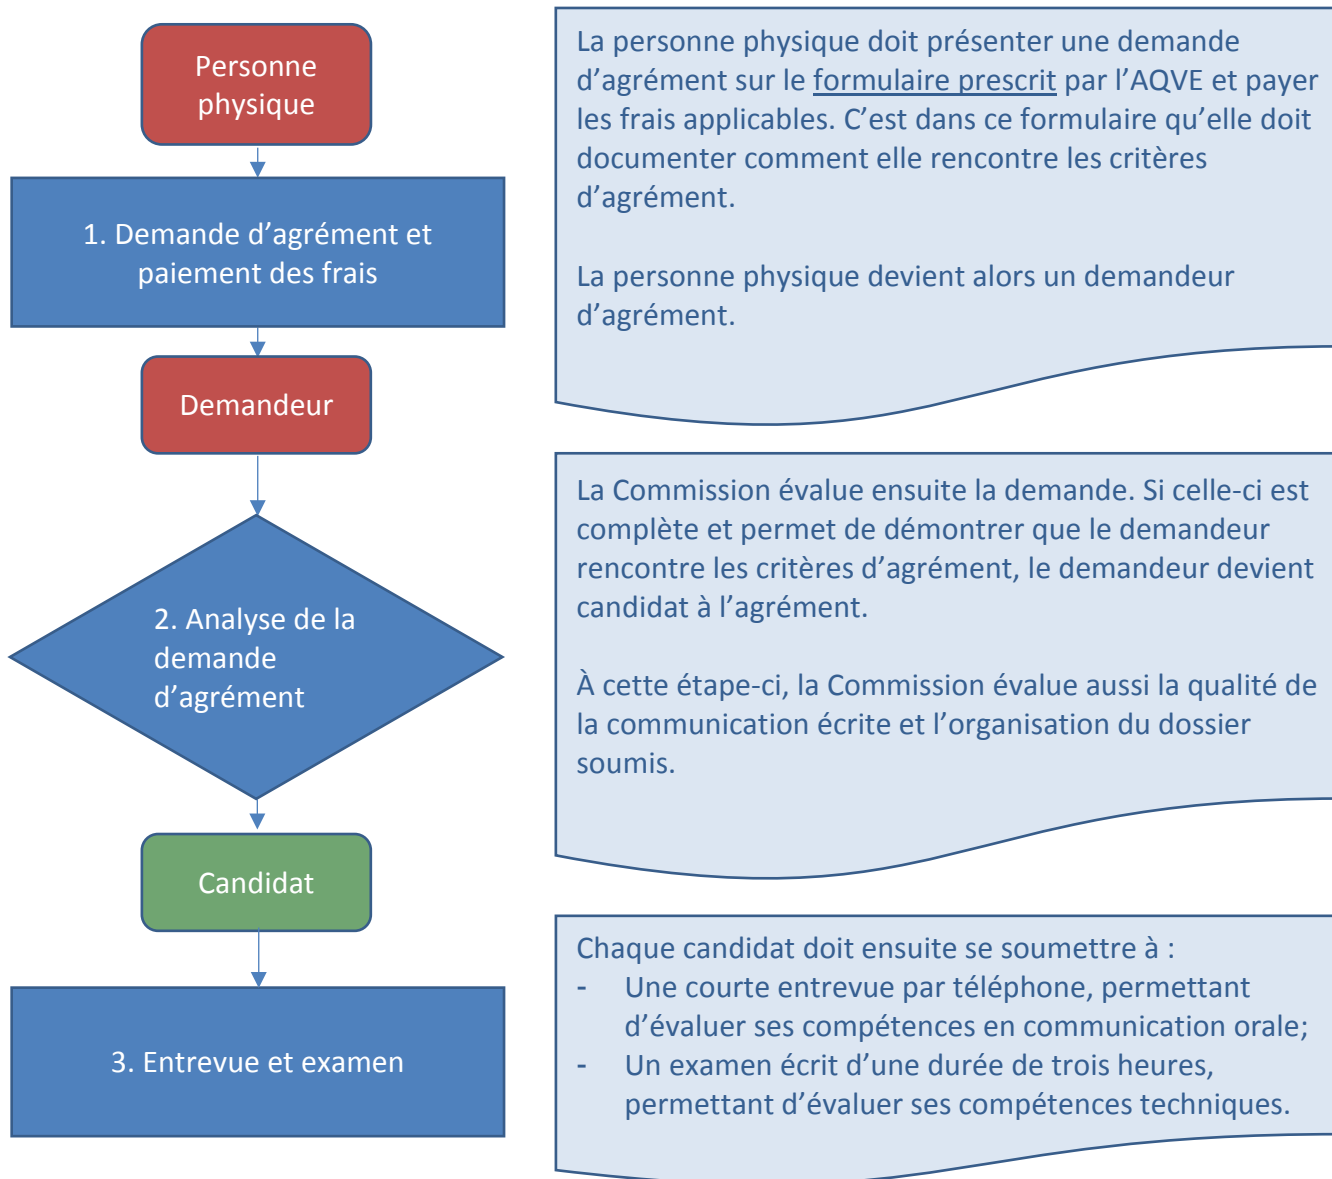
Personne physique

1. Demande d’agrément et paiement des frais

Demandeur

2. Analyse de la demande d’agrément

Candidat

3. Entrevue et examen

La personne physique doit présenter une demande d’agrément sur le formulaire prescrit par l’AQVE et payer les frais applicables. C’est dans ce formulaire qu’elle doit documenter comment elle rencontre les critères d’agrément.

La personne physique devient alors un demandeur d’agrément.

La Commission évalue ensuite la demande. Si celle-ci est complète et permet de démontrer que le demandeur rencontre les critères d’agrément, le demandeur devient candidat à l’agrément.

À cette étape-ci, la Commission évalue aussi la qualité de la communication écrite et l’organisation du dossier soumis.

Chaque candidat doit ensuite se soumettre à :
- Une courte entrevue par téléphone, permettant d’évaluer ses compétences en communication orale;
- Un examen écrit d’une durée de trois heures, permettant d’évaluer ses compétences techniques.